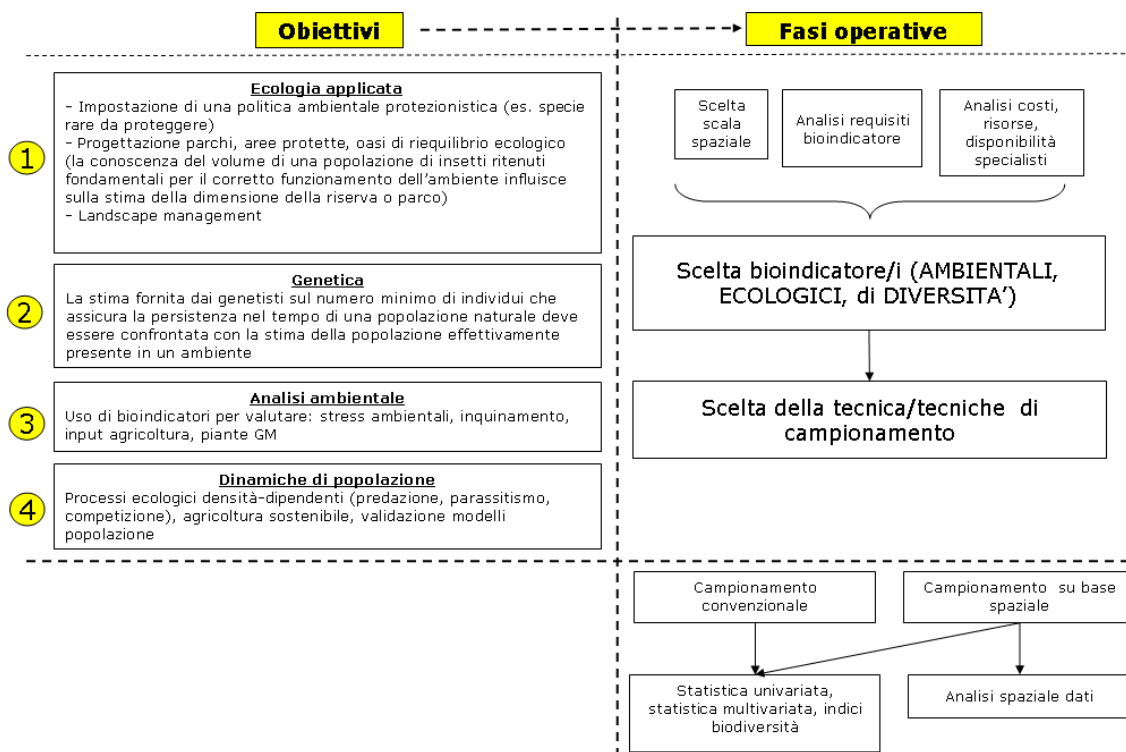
Obiettivi

Fasi operative

1

Ecologia applicata
- Impostazione di una politica ambientale protezionistica (es. specie rare da proteggere)
- Progettazione parchi, aree protette, oasi di riequilibrio ecologico (la conoscenza del volume di una popolazione di insetti ritenuti fondamentali per il corretto funzionamento dell'ambiente influisce sulla stima della dimensione della riserva o parco)
- Landscape management

2

Genetica
La stima fornita dai genetisti sul numero minimo di individui che assicura la persistenza nel tempo di una popolazione naturale deve essere confrontata con la stima della popolazione effettivamente presente in un ambiente

3

Analisi ambientale
Uso di bioindicatori per valutare: stress ambientali, inquinamento, input agricoltura, piante GM

4

Dinamiche di popolazione
Processi ecologici densità-dipendenti (predazione, parassitismo, competizione), agricoltura sostenibile, validazione modelli popolazione

Scelta scala spaziale

Analisi requisiti bioindicatore

Analisi costi, risorse, disponibilità specialisti

Scelta bioindicatore/i (AMBIENTALI, ECOLOGICI, di DIVERSITA')

Scelta della tecnica/tecniche di campionamento

Campionamento convenzionale

Campionamento su base spaziale

Statistica univariata, statistica multivariata, indici biodiversità

Analisi spaziale dati